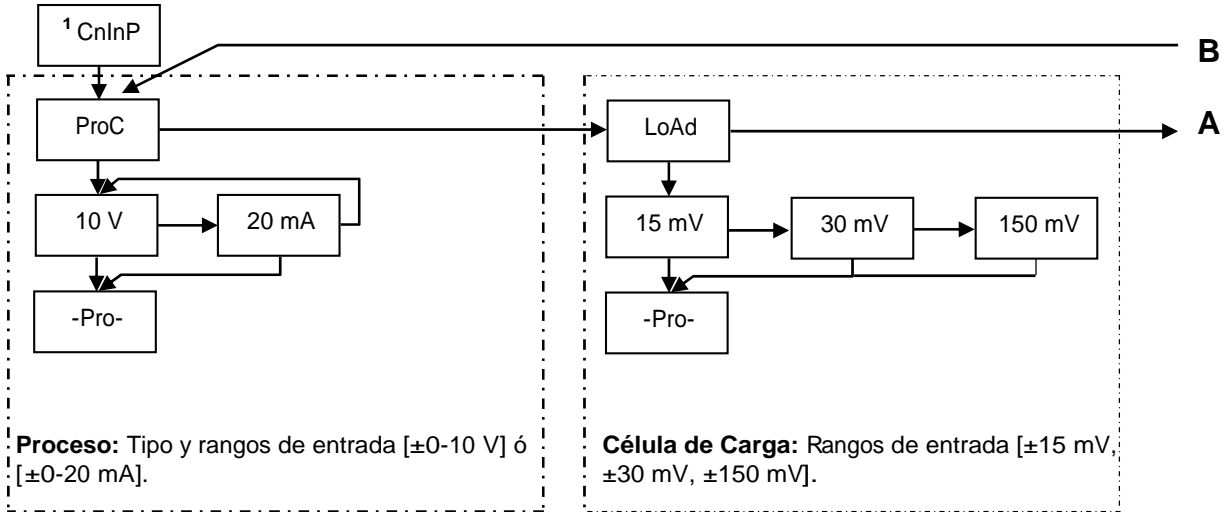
$^1$ CnInP

B

ProC

LoAd

A

10 V

20 mA

15 mV

30 mV

150 mV

-Pro-

-Pro-

**Proceso:** Tipo y rangos de entrada [±0-10 V] ó [±0-20 mA].

**Célula de Carga:** Rangos de entrada [±15 mV, ±30 mV, ±150 mV].